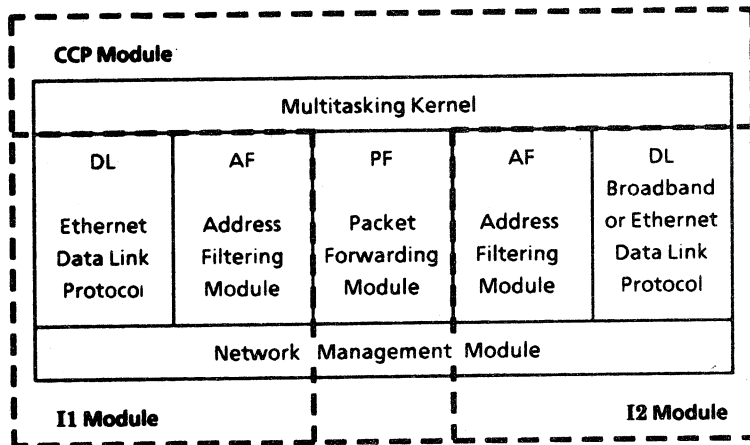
CCP Module

Multitasking Kernel

| DL | AF | PF | AF | DL |
|---|---|---|---|---|
| Ethernet Data Link Protocol | Address Filtering Module | Packet Forwarding Module | Address Filtering Module | Broadband or Ethernet Data Link Protocol |

Network Management Module

I1 Module

I2 Module